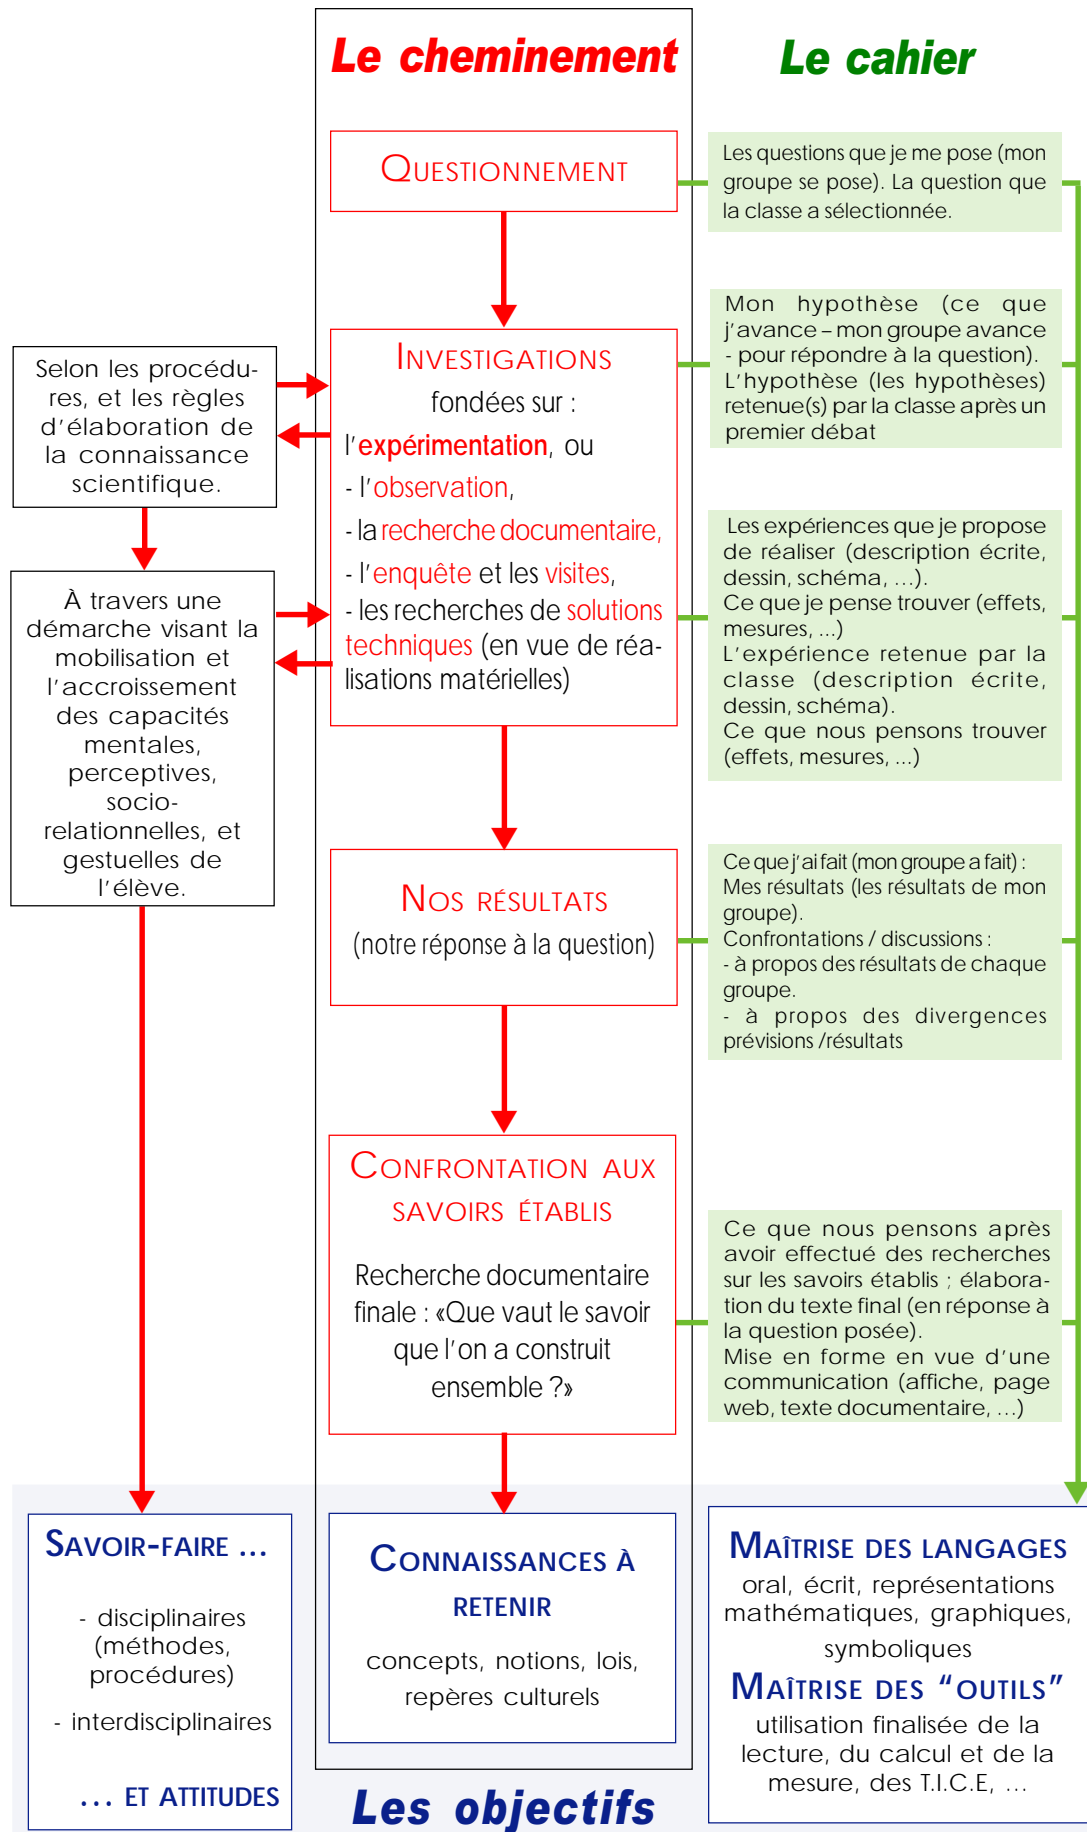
Le cheminement

Le cahier

QUESTIONNEMENT

Les questions que je me pose (mon groupe se pose). La question que la classe a sélectionnée.

Selon les procédures, et les règles d'élaboration de la connaissance scientifique.

INVESTIGATIONS
fondées sur :
l'expérimentation, ou
- l'observation,
- la recherche documentaire,
- l'enquête et les visites,
- les recherches de solutions techniques (en vue de réalisations matérielles)

Mon hypothèse (ce que j'avance – mon groupe avance - pour répondre à la question).
L'hypothèse (les hypothèses) retenue(s) par la classe après un premier débat

Les expériences que je propose de réaliser (description écrite, dessin, schéma, ...).
Ce que je pense trouver (effets, mesures, ...)
L'expérience retenue par la classe (description écrite, dessin, schéma).
Ce que nous pensons trouver (effets, mesures, ...)

À travers une démarche visant la mobilisation et l'accroissement des capacités mentales, perceptives, socio-relationnelles, et gestuelles de l'élève.

NOS RÉSULTATS
(notre réponse à la question)

Ce que j'ai fait (mon groupe a fait) :
Mes résultats (les résultats de mon groupe).
Confrontations / discussions :
- à propos des résultats de chaque groupe.
- à propos des divergences prévisions /résultats

CONFRONTATION AUX SAVOIRS ÉTABLIS
Recherche documentaire finale : «Que vaut le savoir que l'on a construit ensemble ?»

Ce que nous pensons après avoir effectué des recherches sur les savoirs établis ; élaboration du texte final (en réponse à la question posée).
Mise en forme en vue d'une communication (affiche, page web, texte documentaire, ...)

SAVOIR-FAIRE ...
- disciplinaires (méthodes, procédures)
- interdisciplinaires
... ET ATTITUDES

CONNAISSANCES À RETENIR
concepts, notions, lois, repères culturels

MAÎTRISE DES LANGAGES
oral, écrit, représentations mathématiques, graphiques, symboliques
MAÎTRISE DES "OUTILS"
utilisation finalisée de la lecture, du calcul et de la mesure, des T.I.C.E, ...

Les objectifs